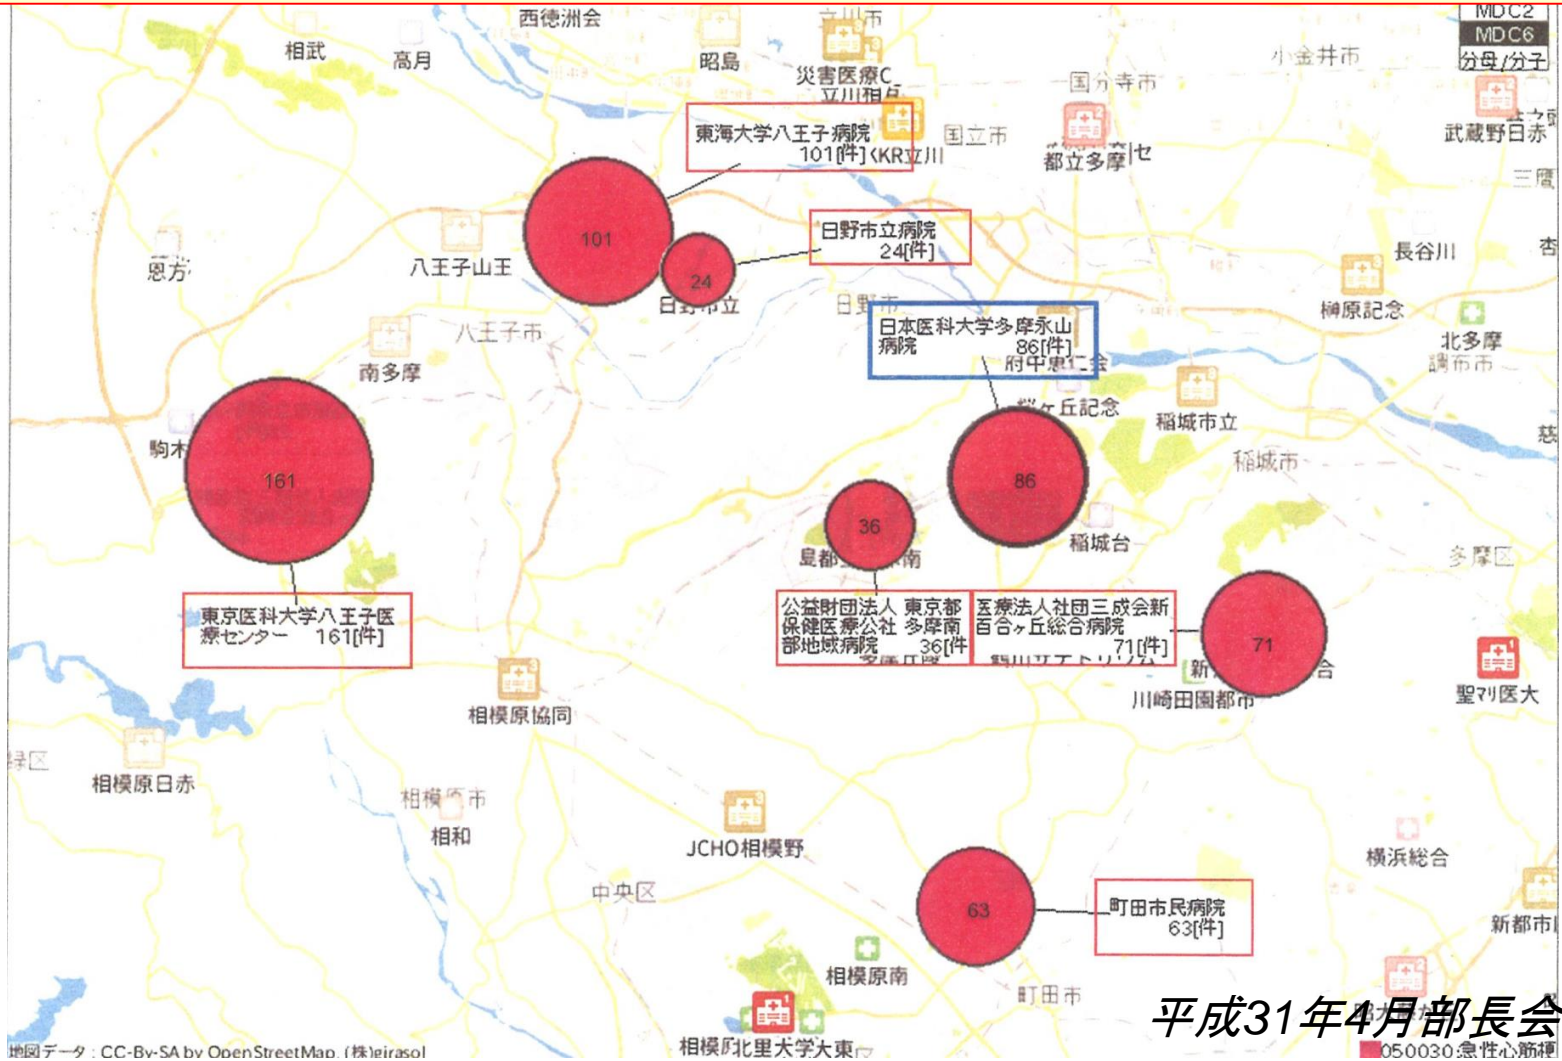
西徳洲会
立川市
相武
高月
昭島
災害医療C
立川相互
小金井市
MDC2
MDC6
分母/分子
国分寺市
東海大学八王子病院
101[件]
KR立川
国立市
都立多摩セ
武蔵野日赤
三鷹
日野市立病院
24[件]
長谷川
恩方
八王子山王
101
24
日野市立
日野市
榊原記念
日本医科大学多摩永山病院
86[件]
府中恵仁会
北多摩
八王子市
調布市
南多摩
桜ヶ丘記念
稲城市立
駒木
161
86
稲城市
36
稲城台
多摩区
東京医科大学八王子医療センター 161[件]
公益財団法人 東京都保健医療公社 多摩南部地域病院 36[件]
医療法人社団三成会新百合ヶ丘総合病院 71[件]
71
川崎田園都市
聖マリ医大
相模原協同
緑区
相模原日赤
相模原市
相和
JCHO相模野
横浜総合
中央区
63
町田市民病院
63[件]
新都市
相模原南
町田市
相模原北里大学大東
地図データ：CC-By-SA by OpenStreetMap, (株)girasol
平成31年4月部長会
050030急性心筋梗